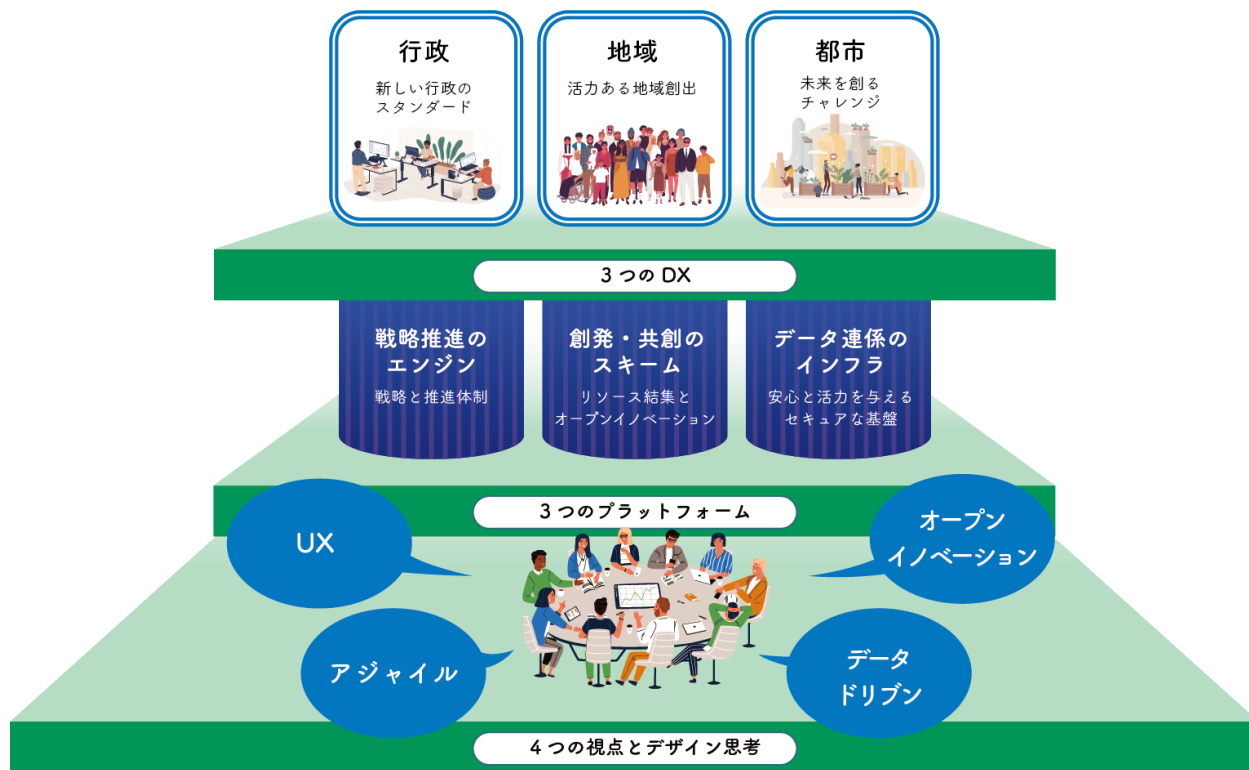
行政
新しい行政のスタンダード

地域
活力ある地域創出

都市
未来を創るチャレンジ

3つのDX

戦略推進のエンジン
戦略と推進体制

創発・共創のスキーム
リソース結集とオープンイノベーション

データ連係のインフラ
安心と活力を与えるセキュアな基盤

3つのプラットフォーム

UX

オープンイノベーション

アジャイル

データドリブン

4つの視点とデザイン思考